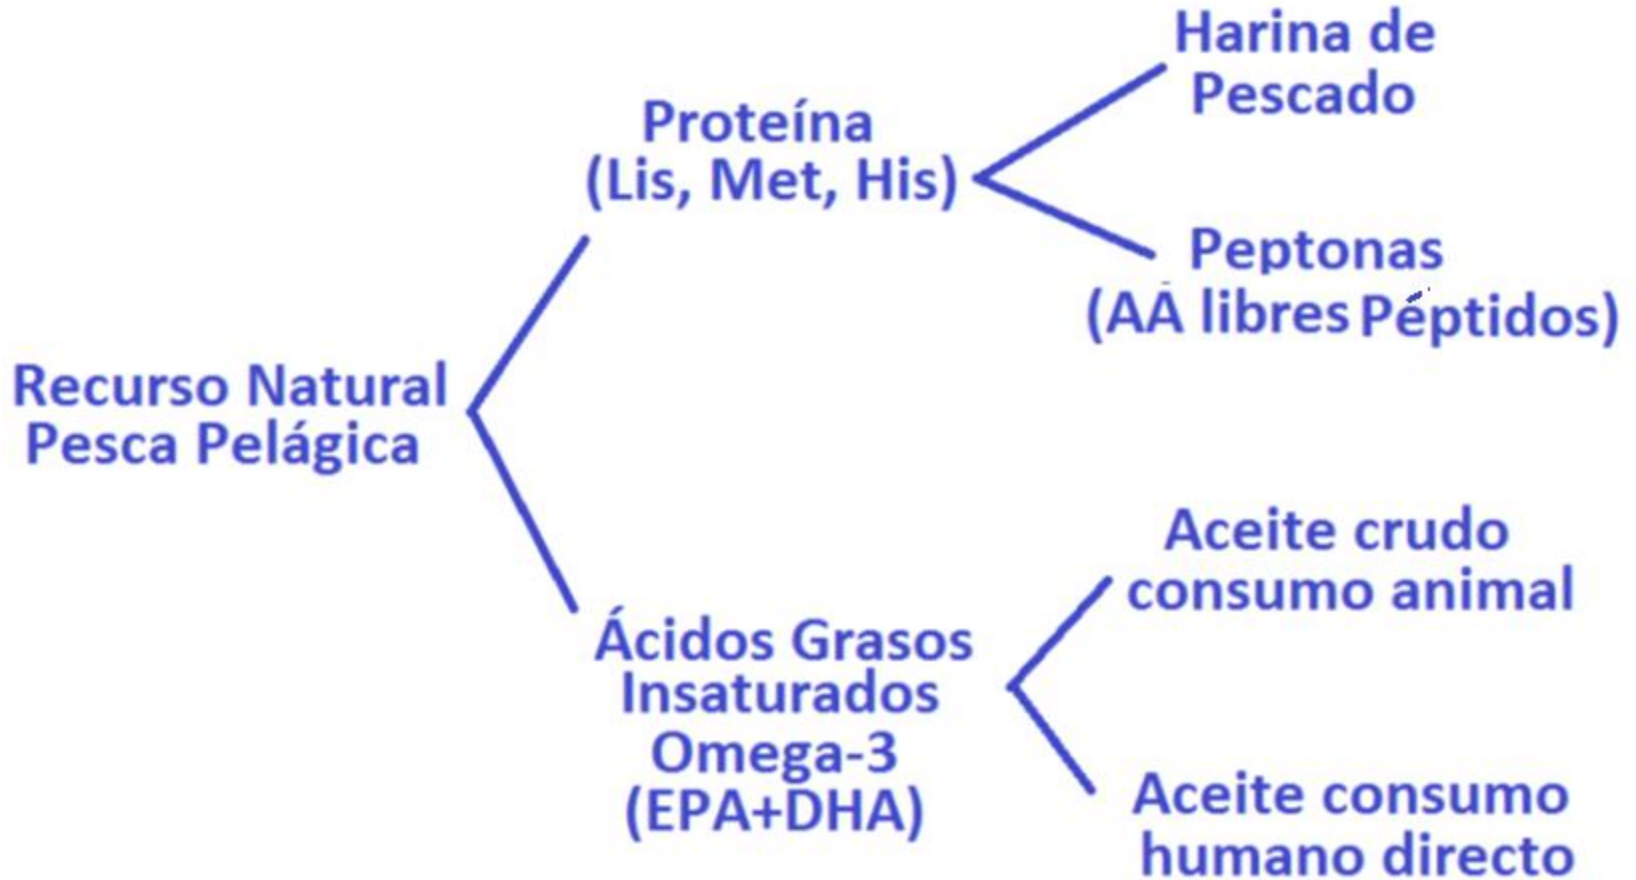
Recurso Natural
Pesca Pelágica

Proteína
(Lis, Met, His)

Harina de
Pescado

Peptonas
(AA libres Péptidos)

Ácidos Grasos
Insaturados
Omega-3
(EPA+DHA)

Aceite crudo
consumo animal

Aceite consumo
humano directo